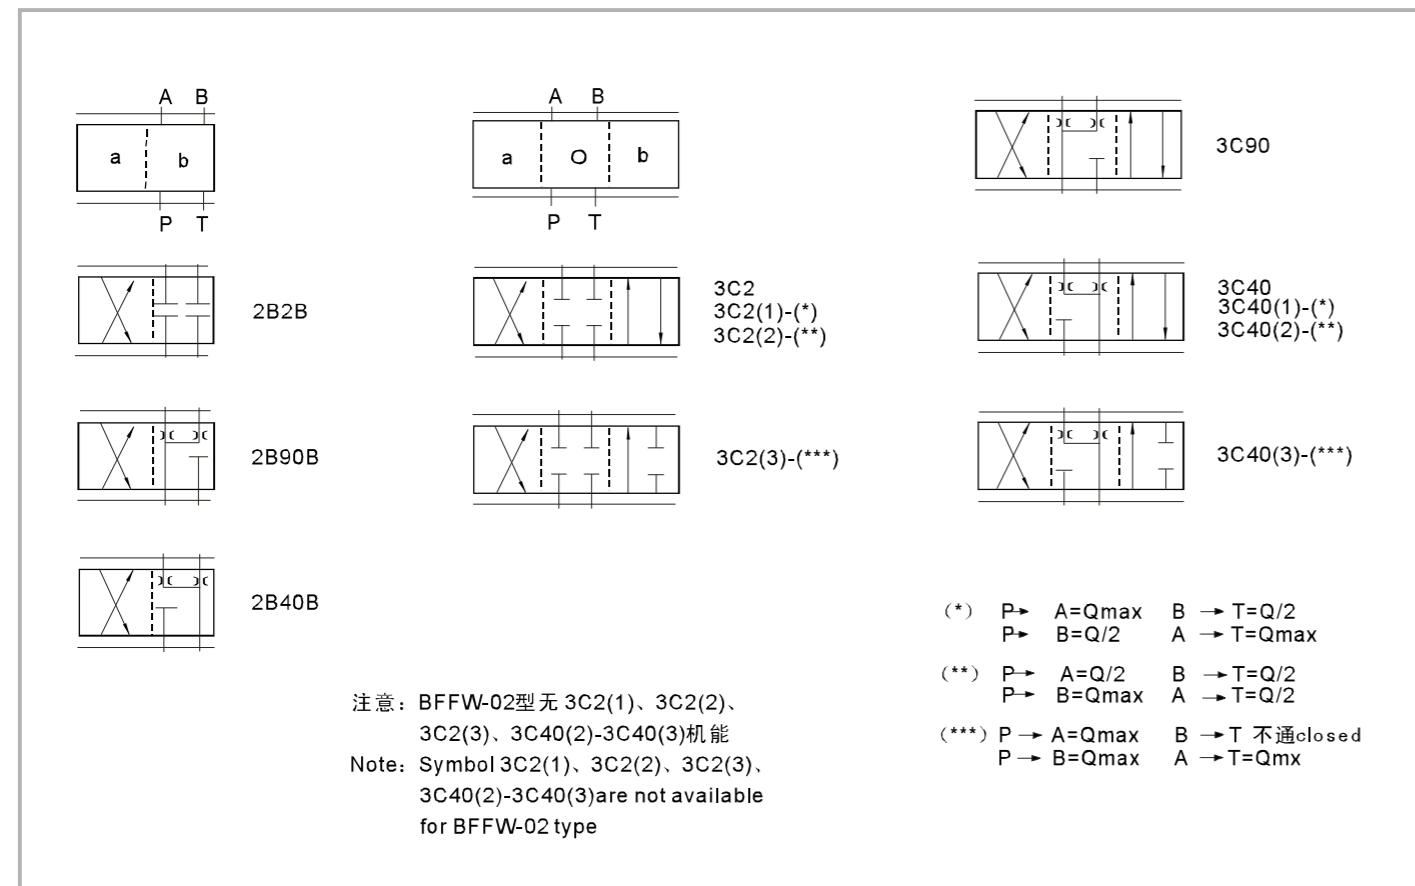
A B

a b

P T

A B

a O b

P T

3C90

2B2B

3C2
3C2(1)-(*)
3C2(2)-(**)

3C40
3C40(1)-(*)
3C40(2)-(**)

2B90B

3C2(3)-(***)

3C40(3)-(***)

2B40B

(*) P→ A=Qmax B → T=Q/2
P→ B=Q/2 A → T=Qmax

(**) P→ A=Q/2 B → T=Q/2
P→ B=Qmax A → T=Q/2

(***) P → A=Qmax B → T 不通closed
P → B=Qmax A → T=Qmx

注意：BFFW-02型无 3C2(1)、3C2(2)、3C2(3)、3C40(2)-3C40(3)机能
Note：Symbol 3C2(1)、3C2(2)、3C2(3)、3C40(2)-3C40(3)are not available for BFFW-02 type